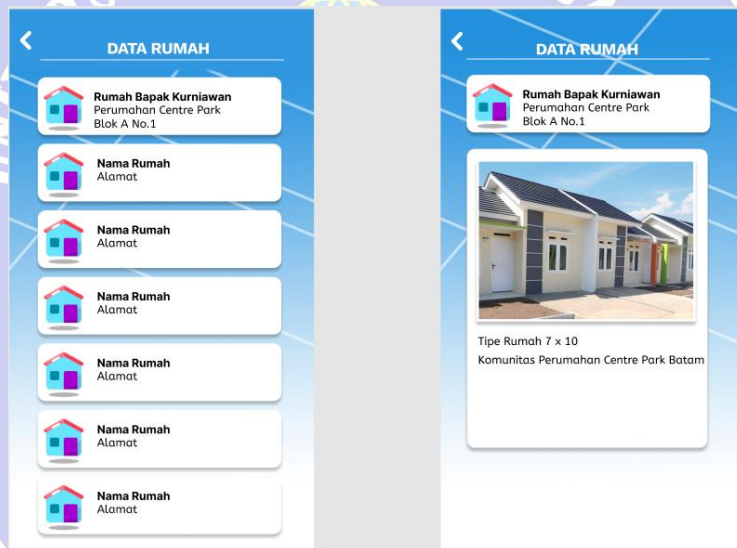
DATA RUMAH

Rumah Bapak Kurniawan
Perumahan Centre Park
Blok A No.1

Nama Rumah
Alamat

Nama Rumah
Alamat

Nama Rumah
Alamat

Nama Rumah
Alamat

Nama Rumah
Alamat

Nama Rumah
Alamat

DATA RUMAH

Rumah Bapak Kurniawan
Perumahan Centre Park
Blok A No.1

Tipe Rumah 7 x 10
Komunitas Perumahan Centre Park Batam